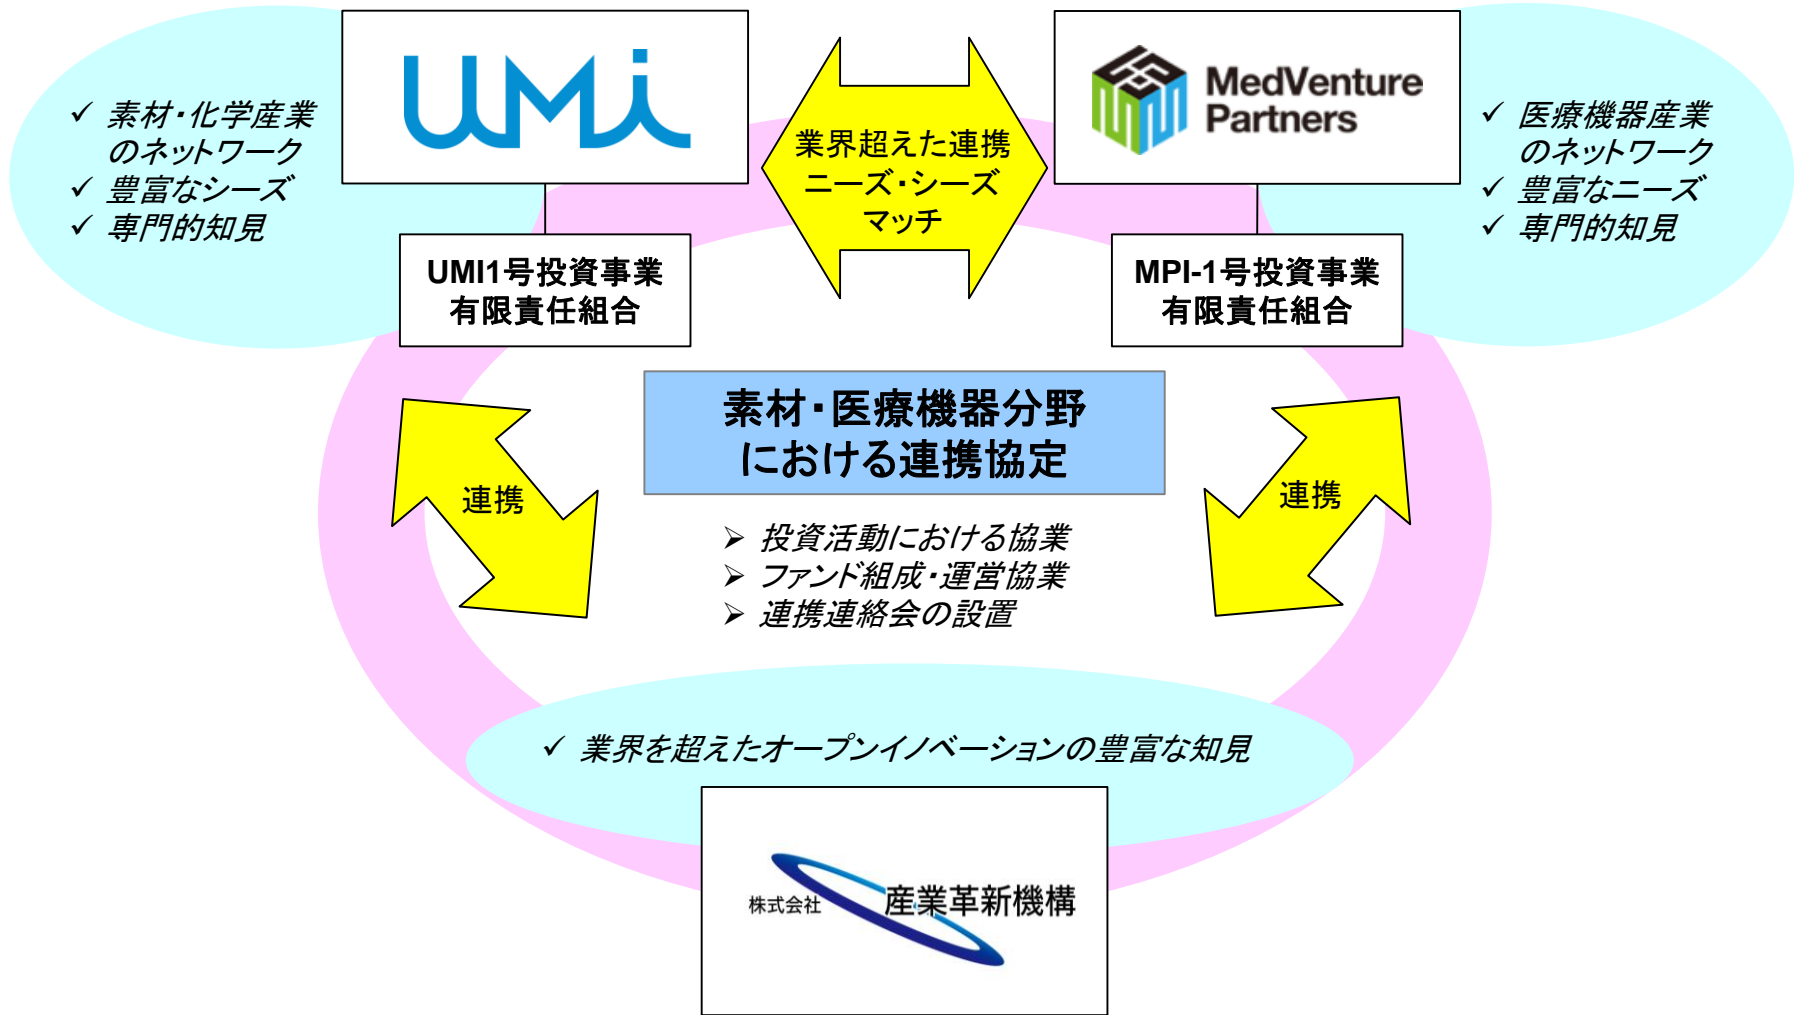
✓ 素材・化学産業のネットワーク
✓ 豊富なシーズ
✓ 専門的知見

UMi

業界超えた連携
ニーズ・シーズ
マッチ

MedVenture Partners

✓ 医療機器産業のネットワーク
✓ 豊富なニーズ
✓ 専門的知見

UMI1号投資事業
有限責任組合

MPI-1号投資事業
有限責任組合

素材・医療機器分野
における連携協定

連携

連携

➢ 投資活動における協業
➢ ファンド組成・運営協業
➢ 連携連絡会の設置

✓ 業界を超えたオープンイノベーションの豊富な知見

株式会社 産業革新機構